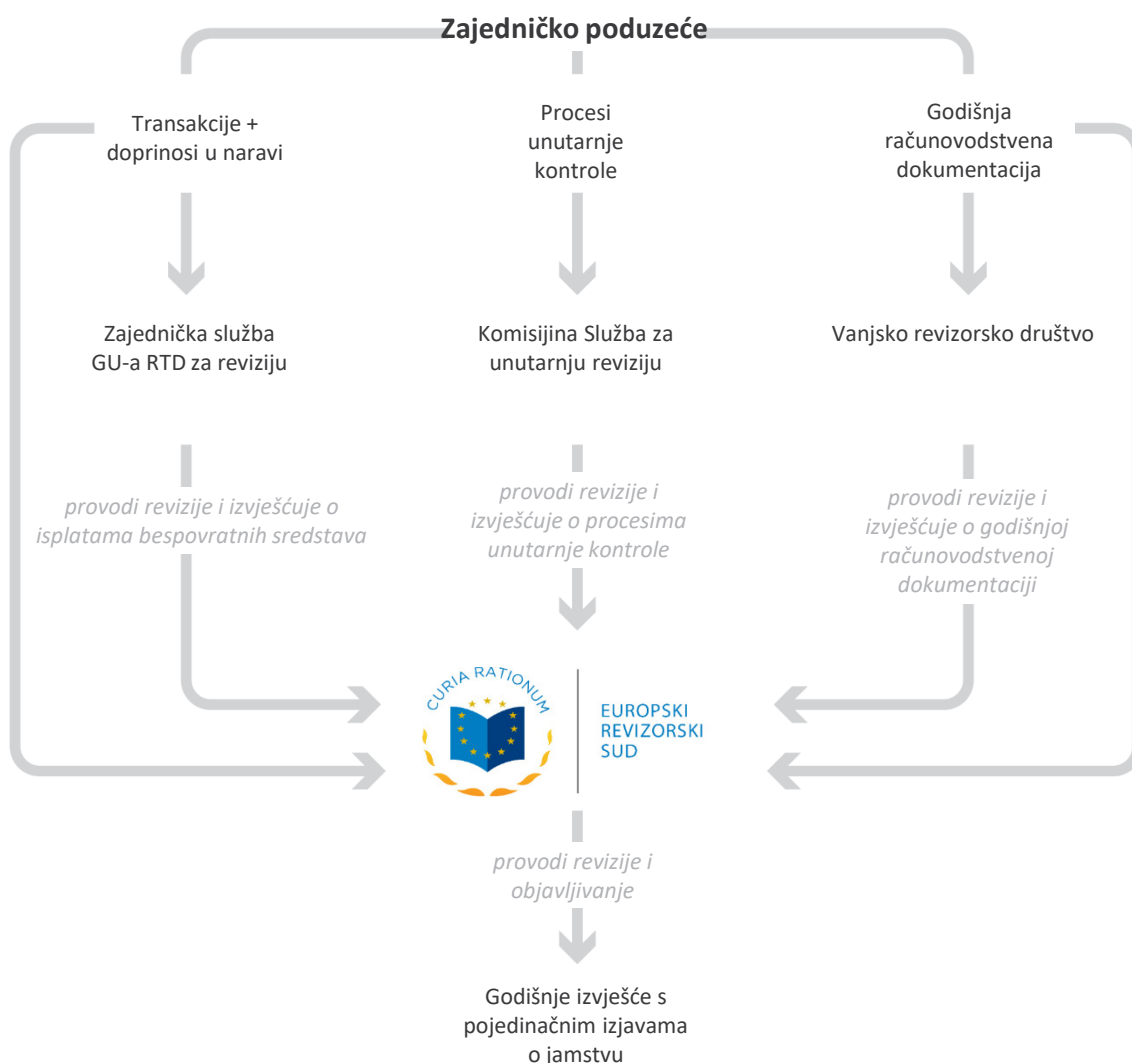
**Zajedničko poduzeće**

Transakcije + doprinosi u naravi

Procesi unutarnje kontrole

Godišnja računovodstvena dokumentacija

Zajednička služba GU-a RTD za reviziju

Komisijina Služba za unutarnju reviziju

Vanjsko revizorsko društvo

*provodi revizije i izvješćuje o isplatama bespovratnih sredstava*

*provodi revizije i izvješćuje o procesima unutarnje kontrole*

*provodi revizije i izvješćuje o godišnjoj računovodstvenoj dokumentaciji*

CURIA RATIONUM

EUROPSKI REVIZORSKI SUD

*provodi revizije i objavljivanje*

Godišnje izvješće s pojedinačnim izjavama o jamstvu